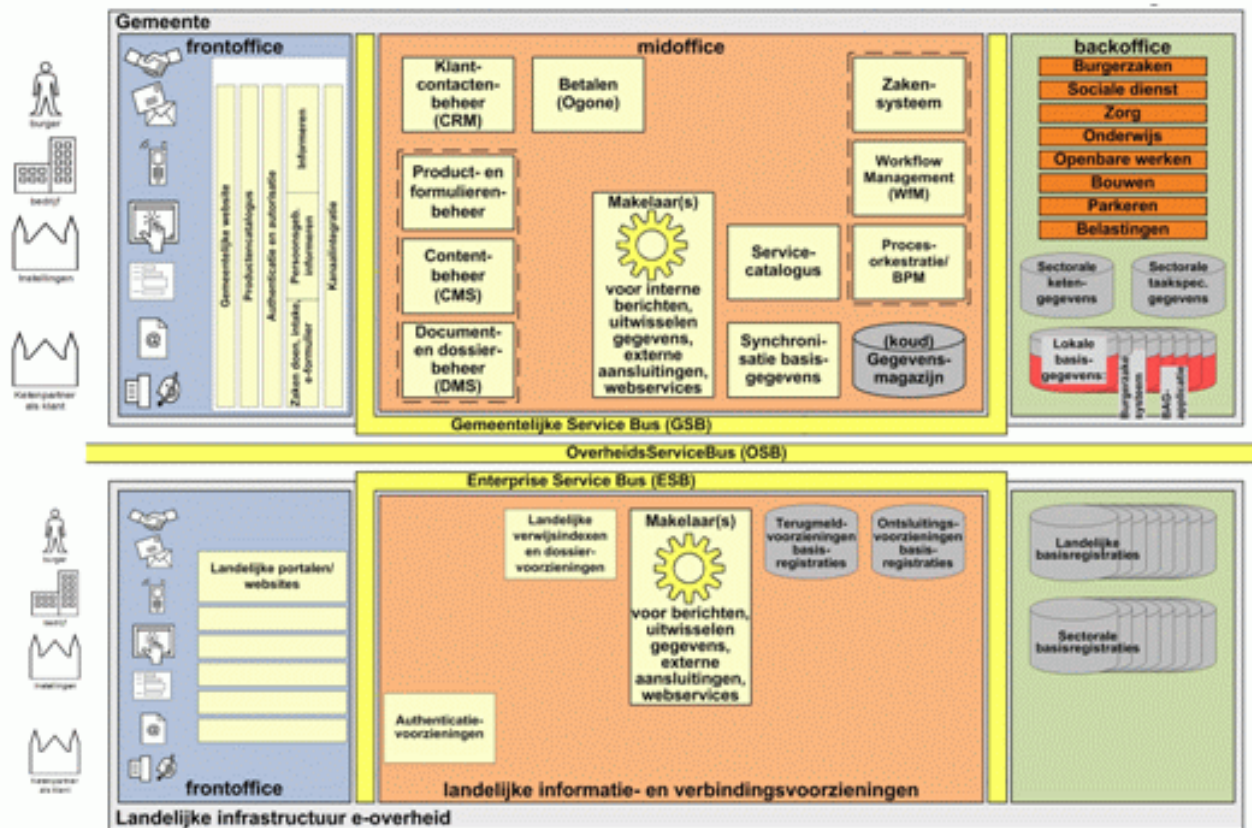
Gemeente

burger
bedrijf
instellingen
Ketenpartner als klant

frontoffice

Gemeentelijke website
Productencatalogus
Authenticatie en autorisatie
Informeren
Persoonsgeb. informeren
Zaken doen, intake, e-formulier
Kanaalintegratie

midoffice

Klant-contacten-beheer (CRM)
Betalen (Ogone)
Zaken-systeem
Product- en formulieren-beheer
Workflow Management (WfM)
Makelaar(s)
voor interne berichten, uitwisselen gegevens, externe aansluitingen, webservices
Content-beheer (CMS)
Service-catalogus
Proces-orkestratie/ BPM
Document- en dossier-beheer (DMS)
Synchroni-satie basis-gegevens
(koud) Gegevens-magazijn

backoffice
Burgerzaken
Sociale dienst
Zorg
Onderwijs
Openbare werken
Bouwen
Parkeren
Belastingen
Sectorale keten-gegevens
Sectorale taakspec. gegevens
Lokale basis-gegevens:
Burgerzaken systeem
BAG-applicatie

Gemeentelijke Service Bus (GSB)

OverheidsServiceBus (OSB)

Enterprise Service Bus (ESB)

burger
bedrijf
instellingen
Ketenpartner als klant

Landelijke portalen/ websites

Landelijke verwijsindexen en dossier-voorzieningen
Makelaar(s)
voor berichten, uitwisselen gegevens, externe aansluitingen, webservices
Terugmeld-voorzieningen basis-registraties
Ontsluitings-voorzieningen basis-registraties
Authenticatie-voorzieningen

Landelijke basisregistraties
Sectorale basisregistraties

frontoffice
landelijke informatie- en verbindingsvoorzieningen

Landelijke infrastructuur e-overheid